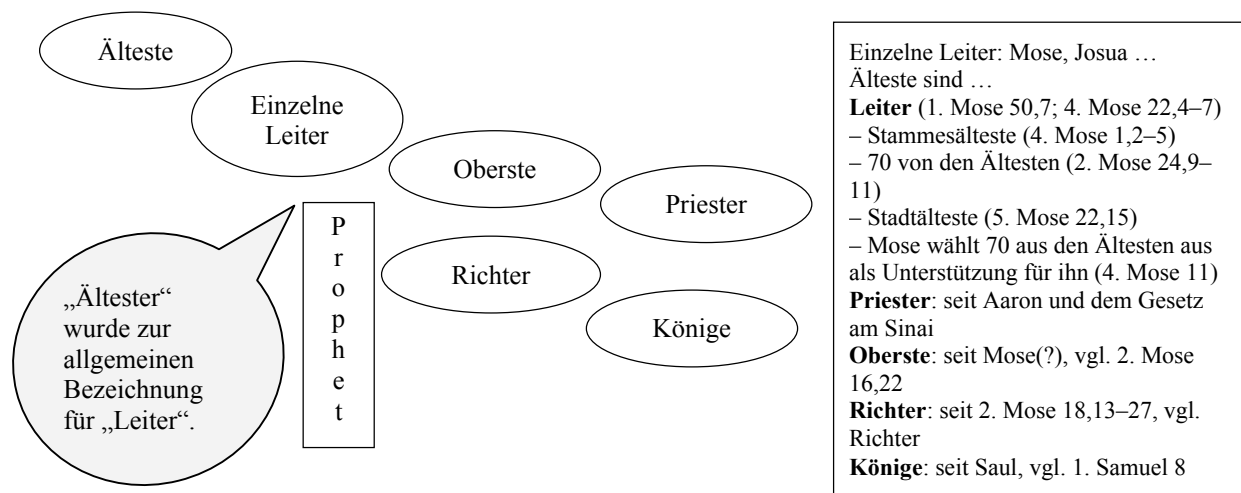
Älteste

Einzelne Leiter

Oberste

Priester

Richter

Könige

Prophet

„Ältester“ wurde zur allgemeinen Bezeichnung für „Leiter“.

Einzelne Leiter: Mose, Josua …
Älteste sind …
**Leiter** (1. Mose 50,7; 4. Mose 22,4–7)
– Stammesälteste (4. Mose 1,2–5)
– 70 von den Ältesten (2. Mose 24,9–11)
– Stadtälteste (5. Mose 22,15)
– Mose wählt 70 aus den Ältesten aus als Unterstützung für ihn (4. Mose 11)
**Priester**: seit Aaron und dem Gesetz am Sinai
**Oberste**: seit Mose(?), vgl. 2. Mose 16,22
**Richter**: seit 2. Mose 18,13–27, vgl. Richter
**Könige**: seit Saul, vgl. 1. Samuel 8